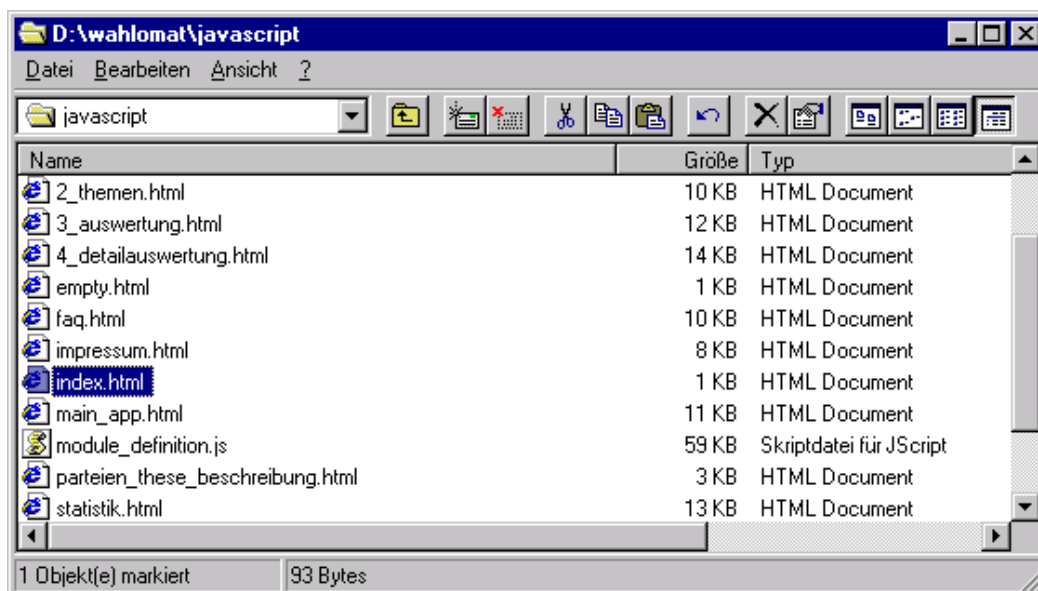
D:\wahlomat\javascript

Datei Bearbeiten Ansicht ?

javascript

| Name | Größe | Typ |
|---|---|---|
| 2_themen.html | 10 KB | HTML Document |
| 3_auswertung.html | 12 KB | HTML Document |
| 4_detailauswertung.html | 14 KB | HTML Document |
| empty.html | 1 KB | HTML Document |
| faq.html | 10 KB | HTML Document |
| impressum.html | 8 KB | HTML Document |
| index.html | 1 KB | HTML Document |
| main_app.html | 11 KB | HTML Document |
| module_definition.js | 59 KB | Skriptdatei für JScript |
| parteien_these_beschreibung.html | 3 KB | HTML Document |
| statistik.html | 13 KB | HTML Document |

1 Objekt(e) markiert 93 Bytes